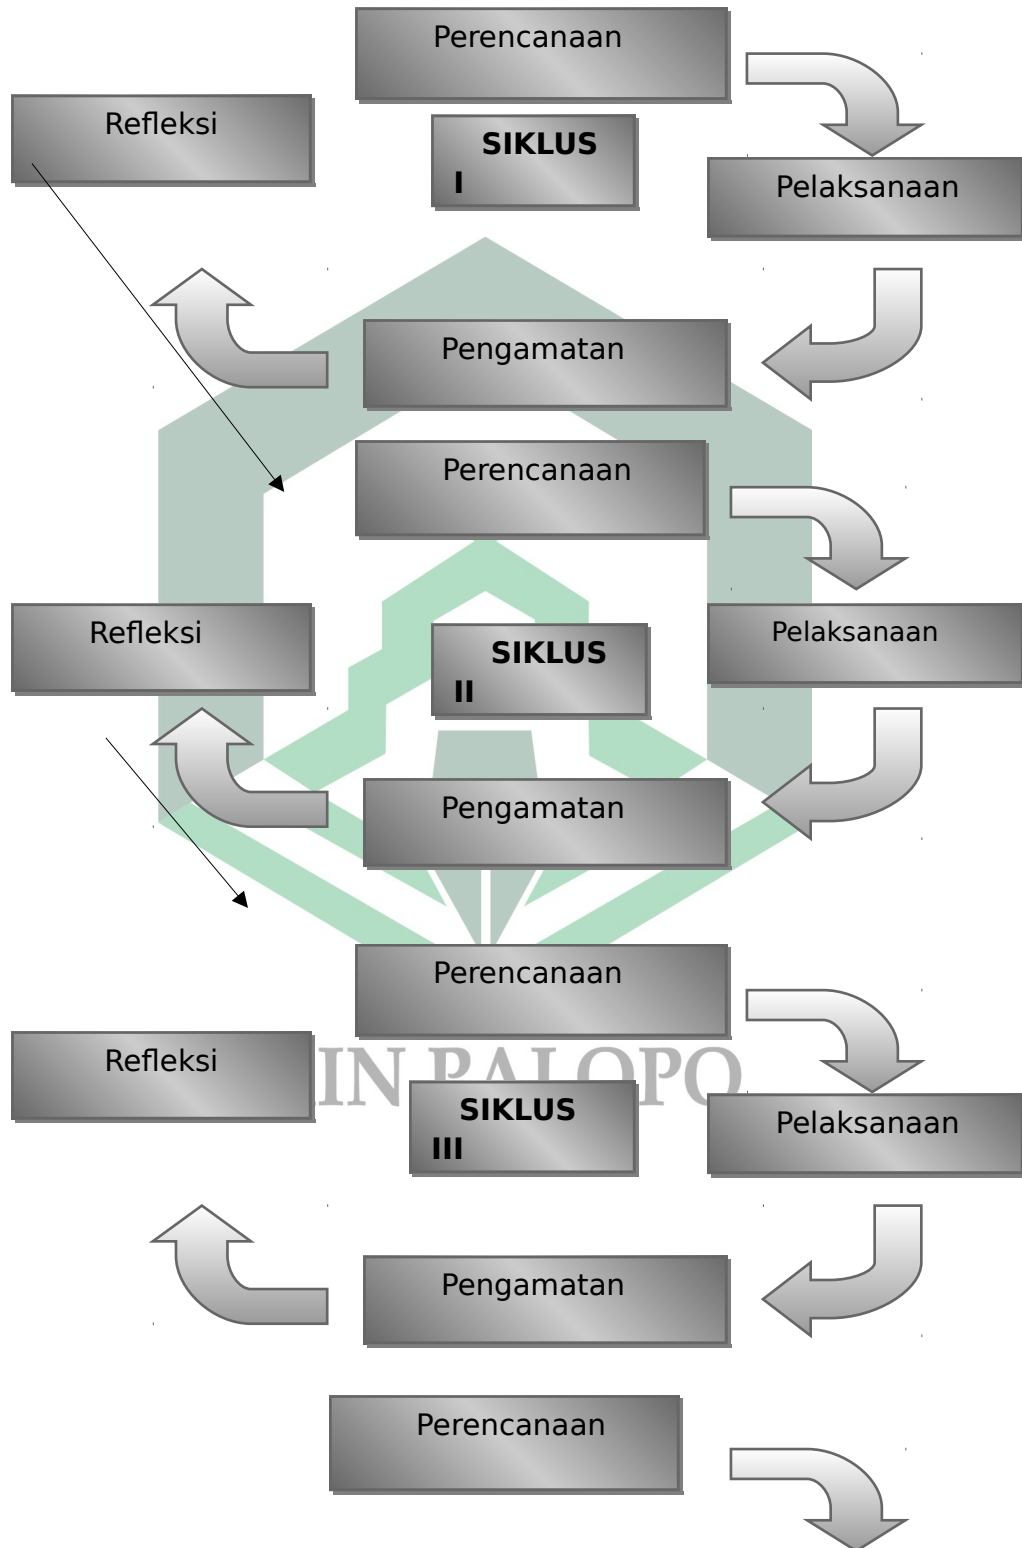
Perencanaan

Refleksi

SIKLUS I

Pelaksanaan

Pengamatan

Perencanaan

Refleksi

SIKLUS II

Pelaksanaan

Pengamatan

Perencanaan

Refleksi

IAIN PALOPO

SIKLUS III

Pelaksanaan

Pengamatan

Perencanaan